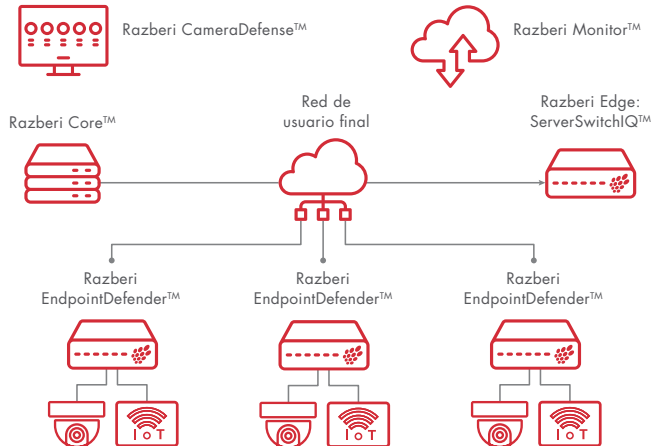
Razberi CameraDefense™

Razberi Monitor™

Razberi Core™

Red de usuario final

Razberi Edge: ServerSwitchIQ™

Razberi EndpointDefender™

Razberi EndpointDefender™

Razberi EndpointDefender™

IoT

IoT

IoT